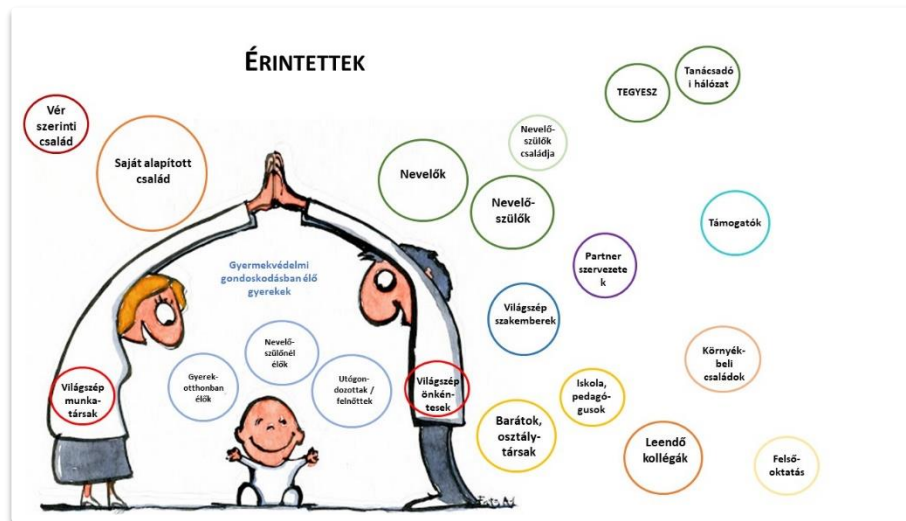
ÉRINTETTEK

Vér szerinti család

Saját alapított család

Gyermekvédelmi gondoskodásban élő gyerekek

Nevelőszülőnél élők

Gyerekotthonban élők

Utógondozottak / felnőttek

Világszép munkatársak

Világszép önkéntesek

Nevelők

Nevelőszülők

Nevelőszülők családja

TEGYESZ

Tanácsadói hálózat

Támogatók

Partner szervezetek

Világszép szakemberek

Környékbeli családok

Iskola, pedagógusok

Barátok, osztálytársak

Leendő kollégák

Felsőoktatás